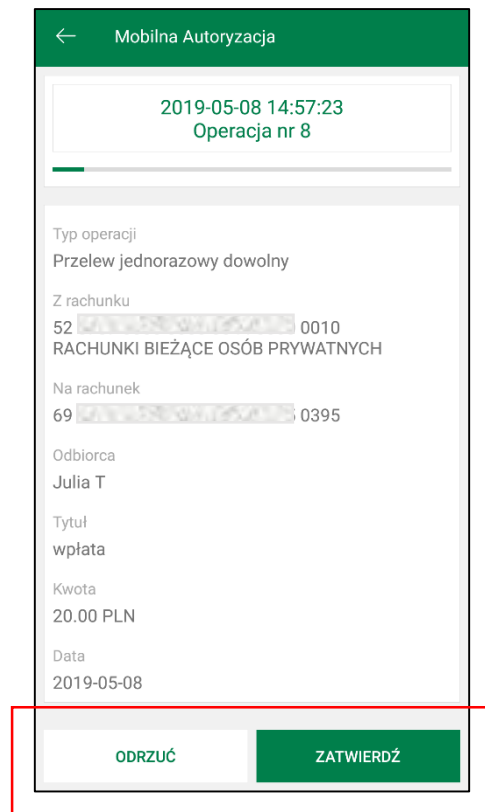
Mobilna Autoryzacja

2019-05-08 14:57:23
Operacja nr 8

Typ operacji
Przelew jednorazowy dowolny

Z rachunku
52 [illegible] 0010
RACHUNKI BIEŻĄCE OSÓB PRYWATNYCH

Na rachunek
69 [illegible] 0395

Odbiorca
Julia T

Tytuł
wpłata

Kwota
20.00 PLN

Data
2019-05-08

ODRZUĆ

ZATWIERDŹ